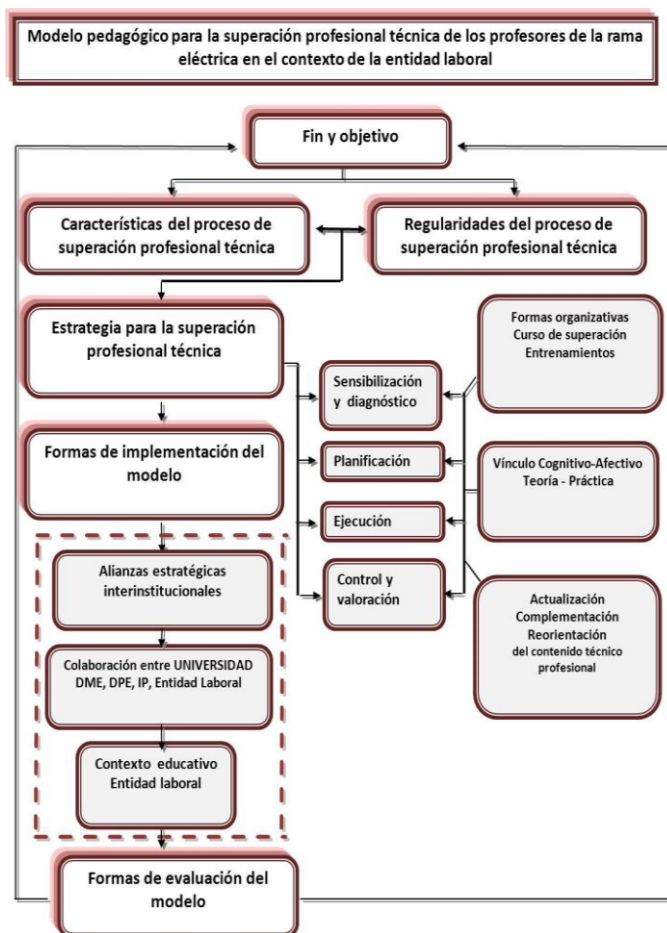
Modelo pedagógico para la superación profesional técnica de los profesores de la rama eléctrica en el contexto de la entidad laboral

Fin y objetivo

Características del proceso de superación profesional técnica

Regularidades del proceso de superación profesional técnica

Estrategia para la superación profesional técnica

Formas organizativas
Curso de superación
Entrenamientos

Sensibilización y diagnóstico

Formas de implementación del modelo

Planificación

Vínculo Cognitivo-Afectivo
Teoría - Práctica

Ejecución

Control y valoración

Alianzas estratégicas interinstitucionales

Actualización
Complementación
Reorientación
del contenido técnico profesional

Colaboración entre UNIVERSIDAD DME, DPE, IP, Entidad Laboral

Contexto educativo
Entidad laboral

Formas de evaluación del modelo